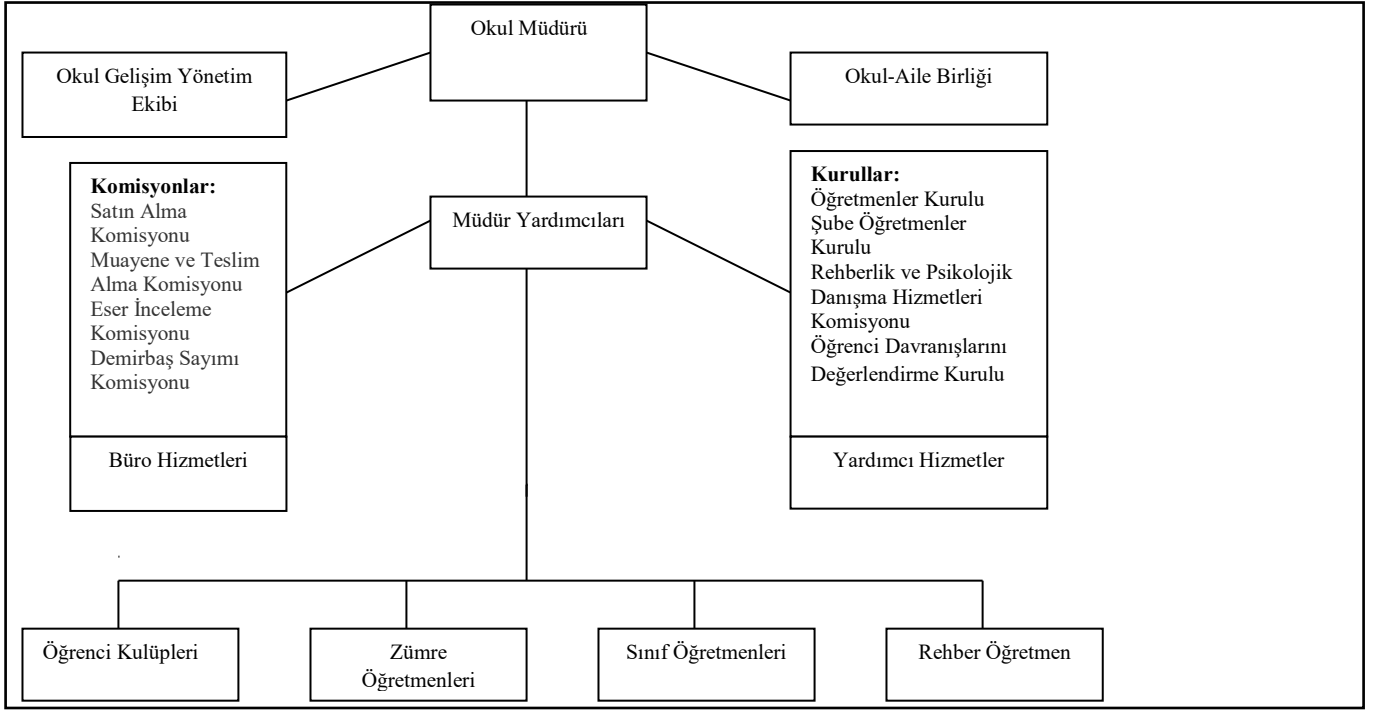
Okul Müdürü

Okul Gelişim Yönetim Ekibi

Okul-Aile Birliği

Komisyonlar:
Satın Alma Komisyonu
Muayene ve Teslim Alma Komisyonu
Eser İnceleme Komisyonu
Demirbaş Sayımı Komisyonu

Büro Hizmetleri

Müdür Yardımcıları

Kurullar:
Öğretmenler Kurulu
Şube Öğretmenler Kurulu
Rehberlik ve Psikolojik Danışma Hizmetleri Komisyonu
Öğrenci Davranışlarını Değerlendirme Kurulu

Yardımcı Hizmetler

Öğrenci Kulüpleri

Zümre Öğretmenleri

Sınıf Öğretmenleri

Rehber Öğretmen